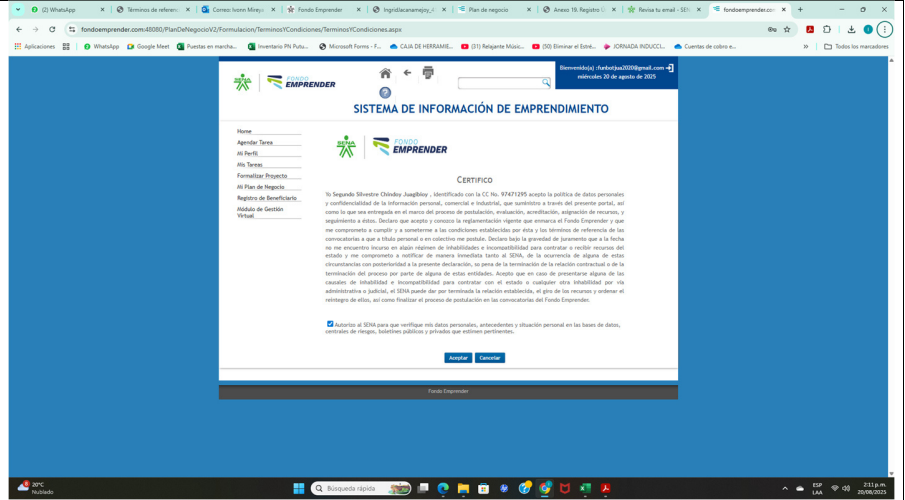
(2) WhatsApp | Términos de referen | Correo: Ivonn Mireya | Fondo Emprender | Ingrid Lacanamejoy | Plan de negocio | Anexo 19. Registro | Revisa tu email - SEN | fondoemprender.com

fondoemprender.com:48080/PlanDeNegocioV2/Formulacion/TerminosYCondiciones/TerminosYCondiciones.aspx

Aplicaciones | WhatsApp | Google Meet | Puestas en marcha... | Inventario PN Putu... | Microsoft Forms - F... | CAJA DE HERRAMIE... | (31) Relajante Músic... | (50) Eliminar el Estré... | ¡JORNADA INDUCCI... | Cuentas de cobro e... | Todos los marcadores

FONDO EMPRENDER

Bienvenido(a) rfunbotjua2020@gmail.com
miércoles 20 de agosto de 2025

SISTEMA DE INFORMACIÓN DE EMPRENDIMIENTO

Home
Agendar Tarea
Mi Perfil
Mis Tareas
Formalizar Proyecto
Mi Plan de Negocio
Registro de Beneficiario
Módulo de Gestión Virtual

SENA | FONDO EMPRENDER

CERTIFICO

Yo Segundo Silvestre Chindoy Juagibioy , identificado con la CC No. 97471295 acepto la política de datos personales y confidencialidad de la información personal, comercial e industrial, que suministro a través del presente portal, así como lo que sea entregada en el marco del proceso de postulación, evaluación, acreditación, asignación de recursos, y seguimiento a éstos. Declaro que acepto y conozco la reglamentación vigente que enmarca el Fondo Emprender y que me comprometo a cumplir y a someterme a las condiciones establecidas por ésta y los términos de referencia de las convocatorias a que a título personal o en colectivo me postule. Declaro bajo la gravedad de juramento que a la fecha no me encuentro incurso en algún régimen de inhabilidades e incompatibilidad para contratar o recibir recursos del estado y me comprometo a notificar de manera inmediata tanto al SENA. de la ocurrencia de alguna de estas circunstancias con posterioridad a la presente declaración, so pena de la terminación de la relación contractual o de la terminación del proceso por parte de alguna de estas entidades. Acepto que en caso de presentarse alguna de las causales de inhabilidad e incompatibilidad para contratar con el estado o cualquier otra inhabilidad por vía administrativa o judicial, el SENA puede dar por terminada la relación establecida, el giro de los recursos y ordenar el reintegro de ellos, así como finalizar el proceso de postulación en las convocatorias del Fondo Emprender.

Autorizo al SENA para que verifique mis datos personales, antecedentes y situación personal en las bases de datos, centrales de riesgos, boletines públicos y privados que estimen pertinentes.

Aceptar | Cancelar

Fondo Emprender

20°C
Nublado

Búsqueda rápida

ESP LAA
2:11 p.m.
20/08/2025